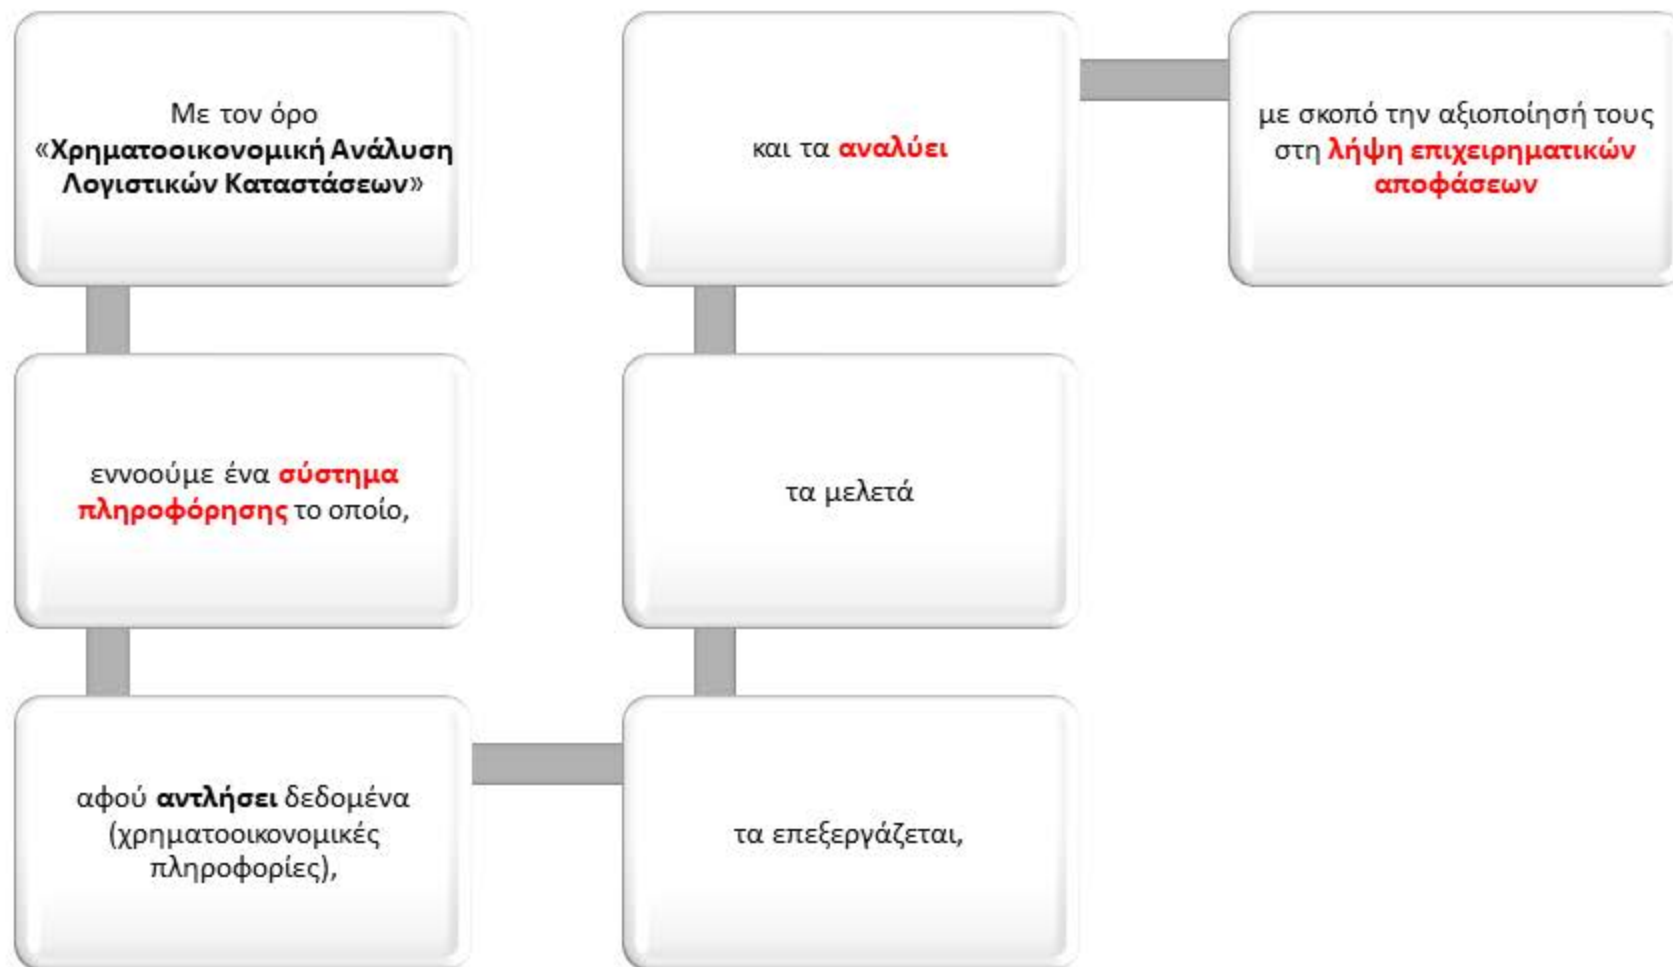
Με τον όρο «Χρηματοοικονομική Ανάλυση Λογιστικών Καταστάσεων»

εννοούμε ένα σύστημα πληροφόρησης το οποίο,

αφού αντλήσει δεδομένα (χρηματοοικονομικές πληροφορίες),

τα επεξεργάζεται,

τα μελετά

και τα αναλύει

με σκοπό την αξιοποίησή τους στη λήψη επιχειρηματικών αποφάσεων